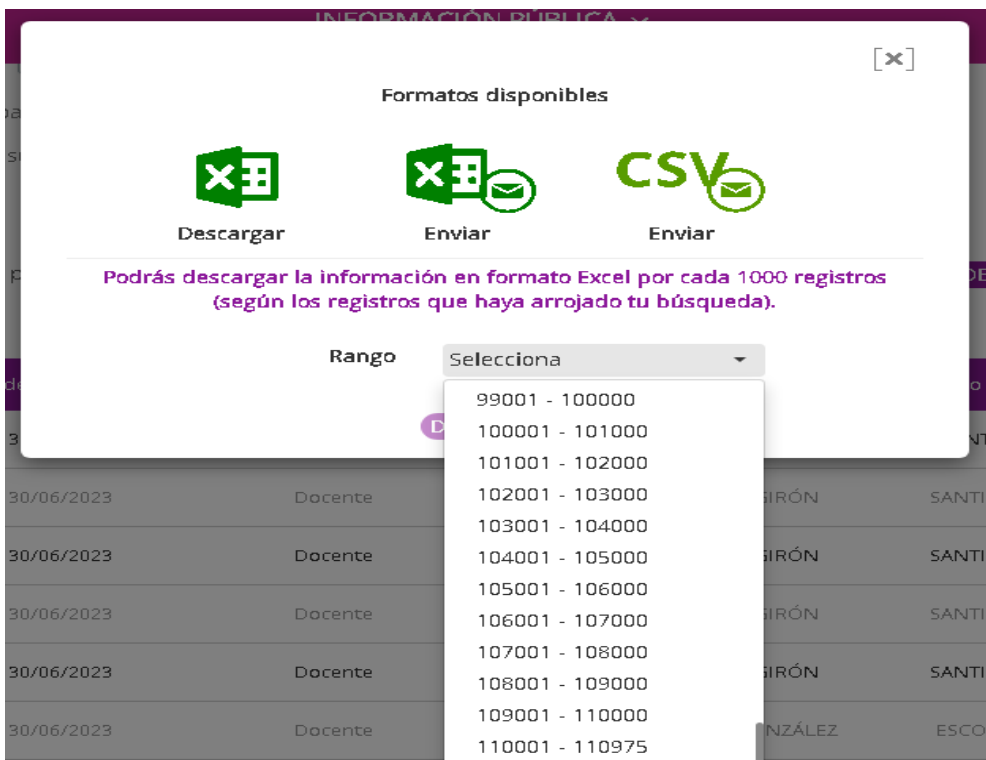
INFORMACIÓN PÚBLICA

[x]

Formatos disponibles

Descargar

Enviar

CSV

Enviar

Podrás descargar la información en formato Excel por cada 1000 registros (según los registros que haya arrojado tu búsqueda).

Rango

Selecciona

99001 - 100000
100001 - 101000
101001 - 102000
102001 - 103000
103001 - 104000
104001 - 105000
105001 - 106000
106001 - 107000
107001 - 108000
108001 - 109000
109001 - 110000
110001 - 110975

| | | | |
|---|---|---|---|
| 30/06/2023 | Docente | GIRÓN | SANTI |
| 30/06/2023 | Docente | GIRÓN | SANTI |
| 30/06/2023 | Docente | GIRÓN | SANTI |
| 30/06/2023 | Docente | GIRÓN | SANTI |
| 30/06/2023 | Docente | NZÁLEZ | ESCO |